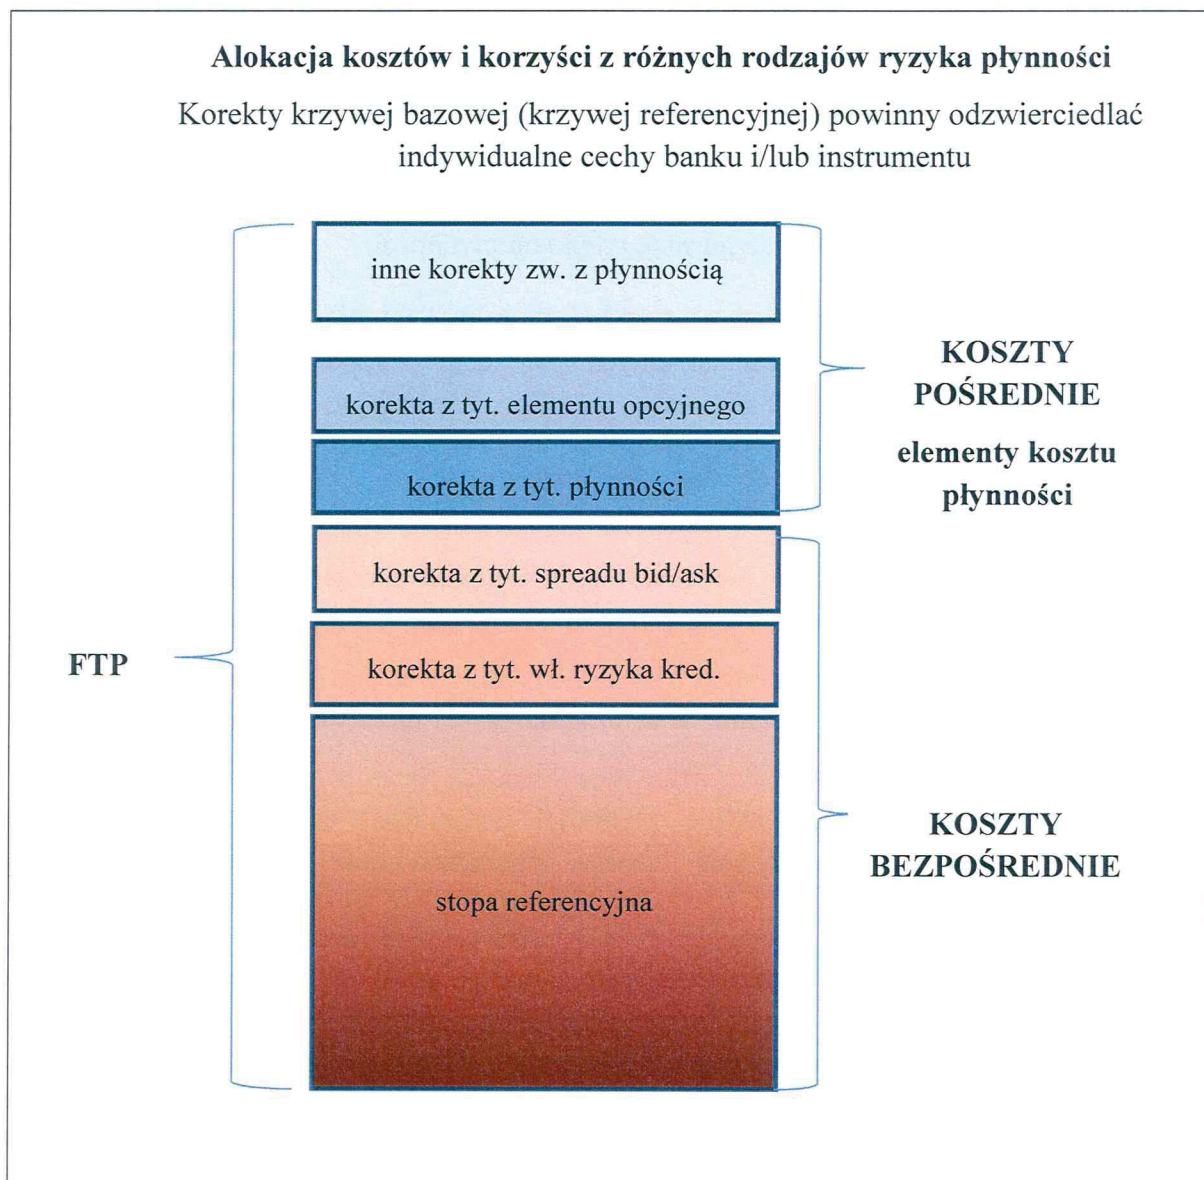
Alokacja kosztów i korzyści z różnych rodzajów ryzyka płynności

Korekty krzywej bazowej (krzywej referencyjnej) powinny odzwierciedlać indywidualne cechy banku i/lub instrumentu

inne korekty zw. z płynnością

korekta z tyt. elementu opcyjnego

korekta z tyt. płynności

KOSZTY POŚREDNIE

elementy kosztu płynności

korekta z tyt. spreadu bid/ask

FTP

korekta z tyt. wł. ryzyka kred.

stopa referencyjna

KOSZTY BEZPOŚREDNIE